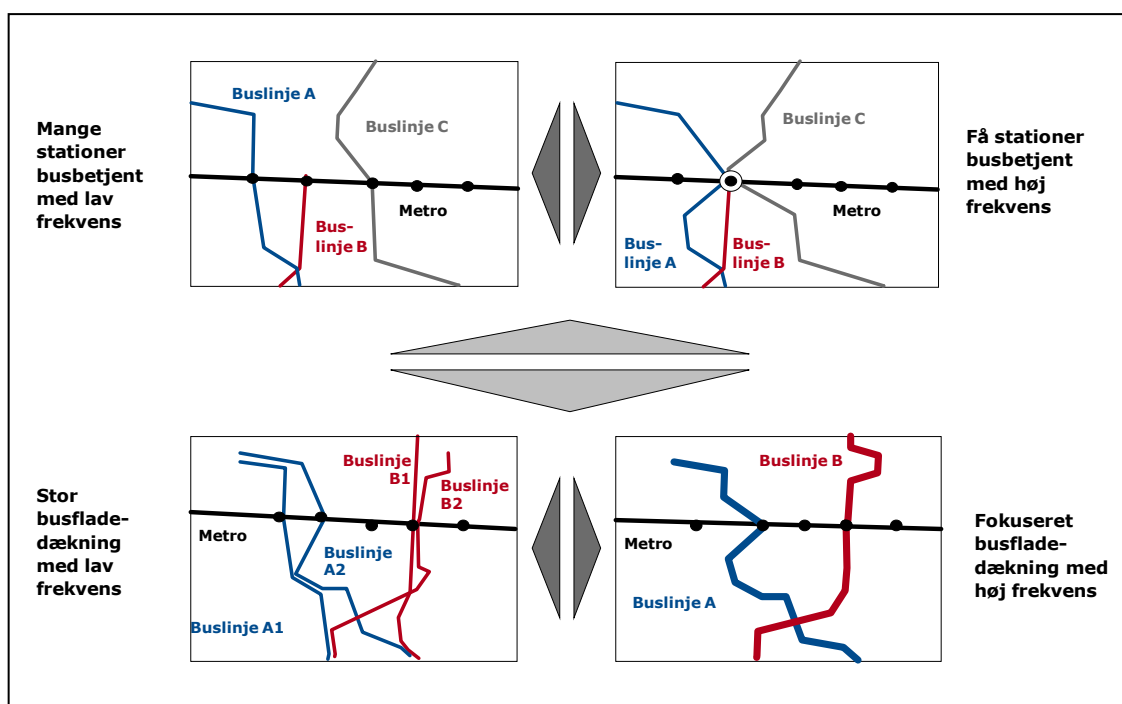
Mange stationer busbetjent med lav frekvens

Buslinje A

Buslinje C

Bus-linje B

Metro

Buslinje C

Bus-linje A

Bus-linje B

Metro

Få stationer busbetjent med høj frekvens

Stor busflade-dækning med lav frekvens

Buslinje B1

Buslinje B2

Metro

Buslinje A2

Buslinje A1

Buslinje B

Metro

Buslinje A

Fokuseret busflade-dækning med høj frekvens